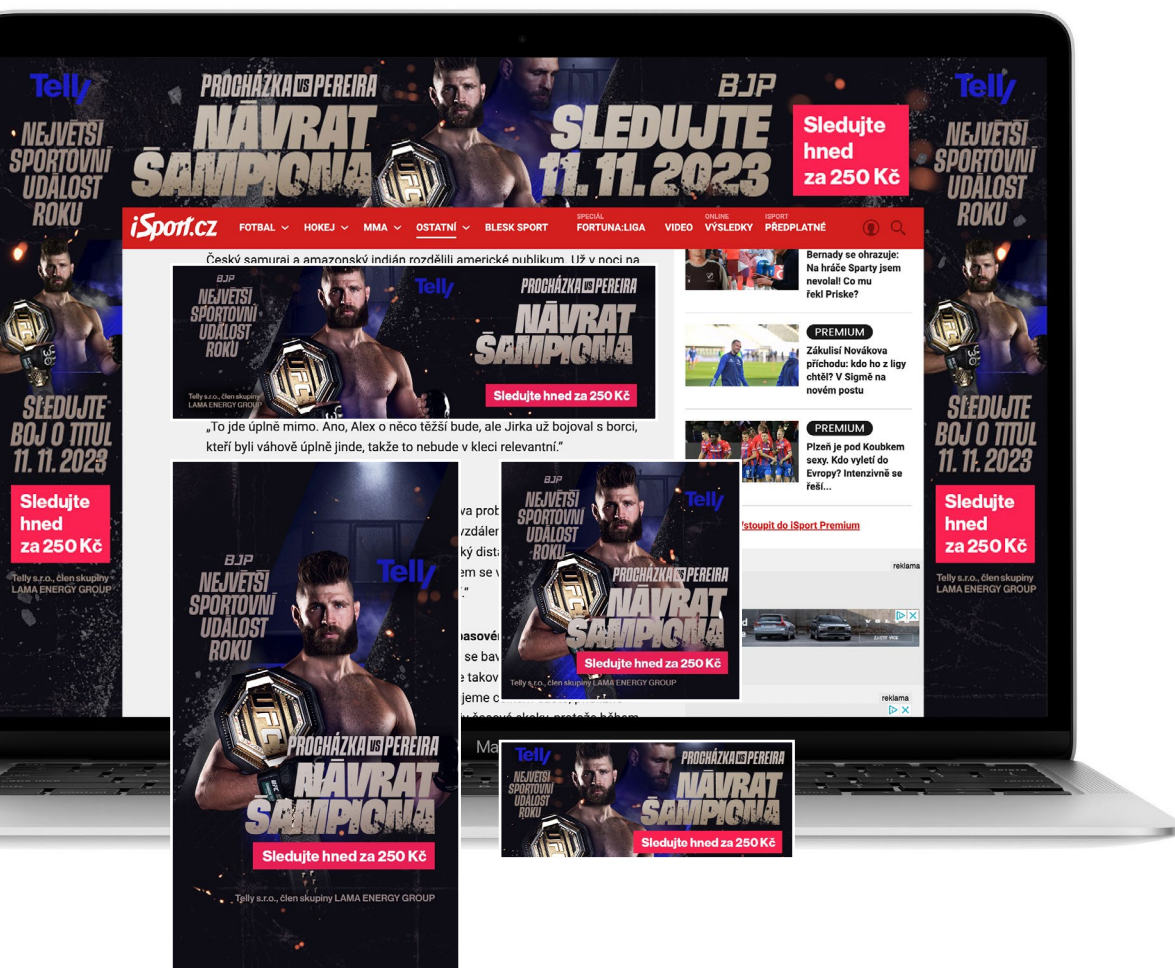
Telly

NEJVĚTŠÍ SPORTOVNÍ UDÁLOST ROKU

PROCHÁZKA VS PEREIRA

NÁVRAT ŠAMPIONA

BJP

SLEDUJTE 11.11.2023

Sledujte hned za 250 Kč

Telly

NEJVĚTŠÍ SPORTOVNÍ UDÁLOST ROKU

SLEDUJTE BOJ O TITUL 11.11.2023

Sledujte hned za 250 Kč

Telly s.r.o., člen skupiny LAMA ENERGY GROUP

Telly

NEJVĚTŠÍ SPORTOVNÍ UDÁLOST ROKU

SLEDUJTE BOJ O TITUL 11.11.2023

Sledujte hned za 250 Kč

Telly s.r.o., člen skupiny LAMA ENERGY GROUP

iSport.cz FOTBAL HOKEJ MMA OSTATNÍ BLESK SPORT SPECIÁL FORTUNA:LIGA VIDEO ONLINE VÝSLEDKY ISPORT PŘEDPLATNÉ

Český samuraj a amazonský indián rozdělili americké publikum. Už v noci na

BJP NEJVĚTŠÍ SPORTOVNÍ UDÁLOST ROKU Telly PROCHÁZKA VS PEREIRA NÁVRAT ŠAMPIONA Telly s.r.o., člen skupiny LAMA ENERGY GROUP Sledujte hned za 250 Kč

„To jde úplně mimo. Ano, Alex o něco těžší bude, ale Jirka už bojoval s borci, kteří byli váhově úplně jinde, takže to nebude v kleci relevantní."

Bernady se ohrazuje: Na hráče Sparty jsem nevolal! Co mu řekl Priske?

PREMIUM

Zákulisí Novákova příchodu: kdo ho z ligy chtěl? V Sigmě na novém postu

PREMIUM

Plzeň je pod Koubkem sexy. Kdo vyletí do Evropy? Intenzivně se řeší...

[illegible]stoupit do iSport Premium

reklama

reklama

BJP NEJVĚTŠÍ SPORTOVNÍ UDÁLOST ROKU Telly PROCHÁZKA VS PEREIRA NÁVRAT ŠAMPIONA Sledujte hned za 250 Kč Telly s.r.o., člen skupiny LAMA ENERGY GROUP

NEJVĚTŠÍ SPORTOVNÍ UDÁLOST ROKU Telly PROCHÁZKA VS PEREIRA NÁVRAT ŠAMPIONA Sledujte hned za 250 Kč Telly s.r.o., člen skupiny LAMA ENERGY GROUP

Telly NEJVĚTŠÍ SPORTOVNÍ UDÁLOST ROKU PROCHÁZKA VS PEREIRA NÁVRAT ŠAMPIONA Sledujte hned za 250 Kč